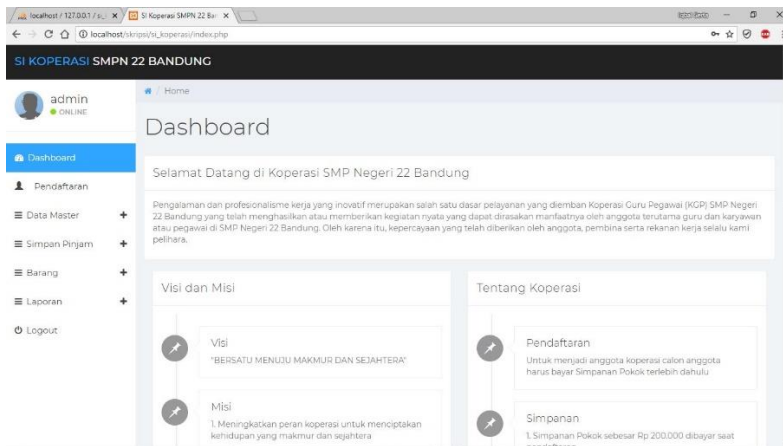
localhost / 127.0.0.1 / s... × SI Koperasi SMPN 22 Ba ×

localhost/skripsi/si_koperasi/index.php

SI KOPERASI SMPN 22 BANDUNG

admin
ONLINE

Home

Dashboard

Dashboard

Pendaftaran

Data Master +

Simpan Pinjam +

Barang +

Laporan +

Logout

Selamat Datang di Koperasi SMP Negeri 22 Bandung

Pengalaman dan profesionalisme kerja yang inovatif merupakan salah satu dasar pelayanan yang diemban Koperasi Guru Pegawai (KGP) SMP Negeri 22 Bandung yang telah menghasilkan atau memberikan kegiatan nyata yang dapat dirasakan manfaatnya oleh anggota terutama guru dan karyawan atau pegawai di SMP Negeri 22 Bandung. Oleh karena itu, kepercayaan yang telah diberikan oleh anggota, pembina serta rekanan kerja selalu kami pelihara.

Visi dan Misi

Visi
"BERSATU MENUJU MAKMUR DAN SEJAHTERA"

Misi
1. Meningkatkan peran koperasi untuk menciptakan kehidupan yang makmur dan sejahtera

Tentang Koperasi

Pendaftaran
Untuk menjadi anggota koperasi calon anggota harus bayar Simpanan Pokok terlebih dahulu

Simpanan
1. Simpanan Pokok sebesar Rp 200.000 dibayar saat